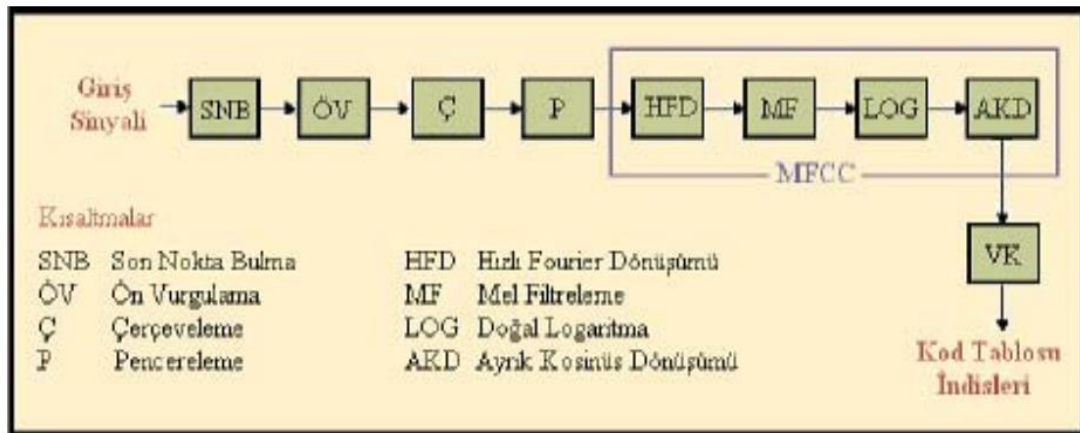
Giriş Sinyali

SNB

ÖV

Ç

P

HFD

MF

LOG

AKD

MFCC

VK

Kod Tablosu İndisleri

Kısaltmalar

SNB Son Nokta Bulma
ÖV Ön Vurgulama
Ç Çerçeveleme
P Pencereleme

HFD Hızlı Fourier Dönüşümü
MF Mel Filtreleme
LOG Doğal Logaritma
AKD Ayrık Kosinüs Dönüşümü